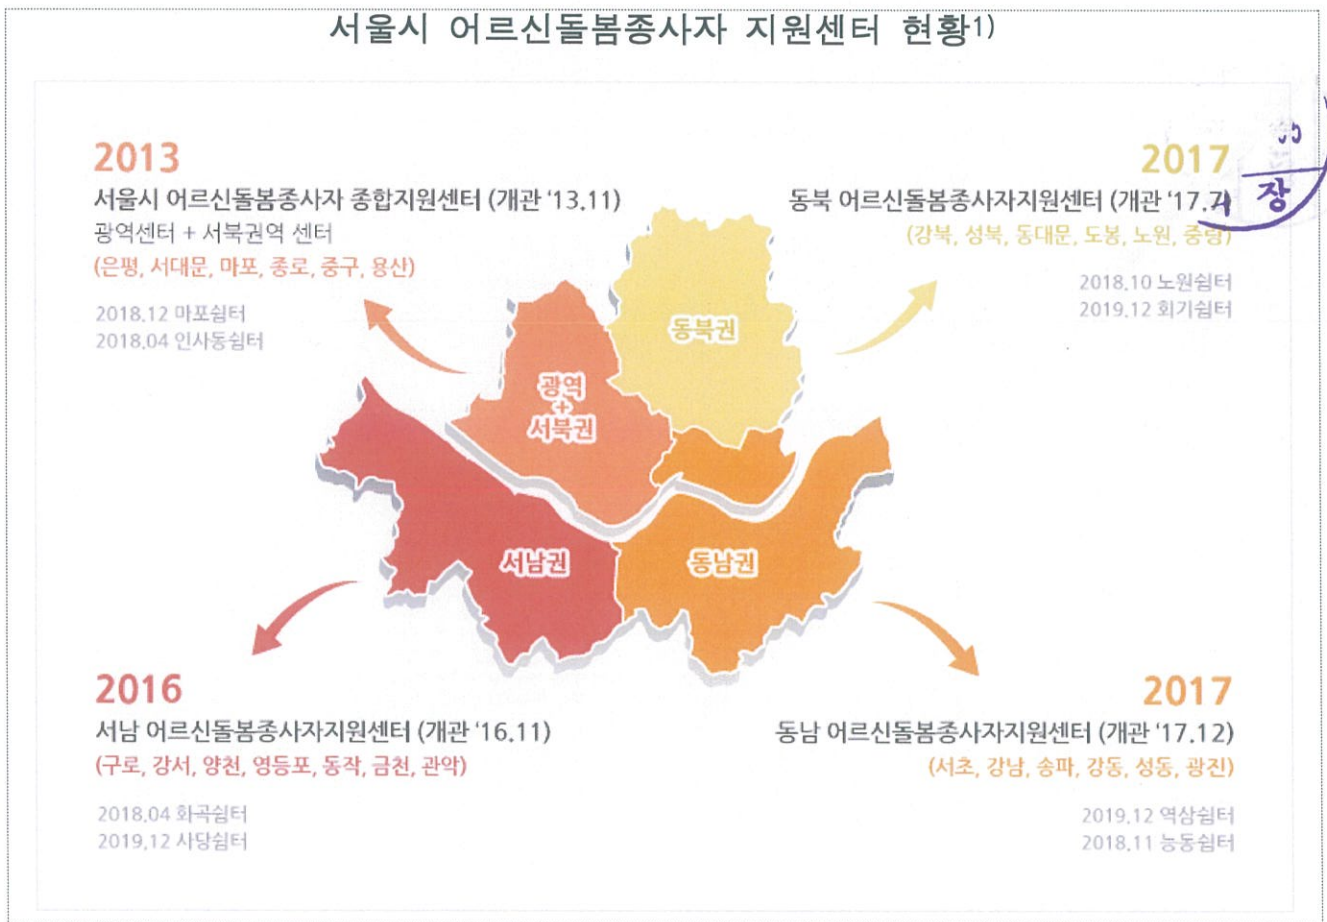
서울시 어르신돌봄종사자 지원센터 현황1)

2013
서울시 어르신돌봄종사자 종합지원센터 (개관 '13.11)
광역센터 + 서북권역 센터
(은평, 서대문, 마포, 종로, 중구, 용산)

2018.12 마포쉼터
2018.04 인사동쉼터

2017
동북 어르신돌봄종사자지원센터 (개관 '17.7)
(강북, 성북, 동대문, 도봉, 노원, 중랑)

2018.10 노원쉼터
2019.12 회기쉼터

장

동북권

광역
+
서북권

서남권

동남권

2016
서남 어르신돌봄종사자지원센터 (개관 '16.11)
(구로, 강서, 양천, 영등포, 동작, 금천, 관악)

2018.04 화곡쉼터
2019.12 사당쉼터

2017
동남 어르신돌봄종사자지원센터 (개관 '17.12)
(서초, 강남, 송파, 강동, 성동, 광진)

2019.12 역삼쉼터
2018.11 능동쉼터